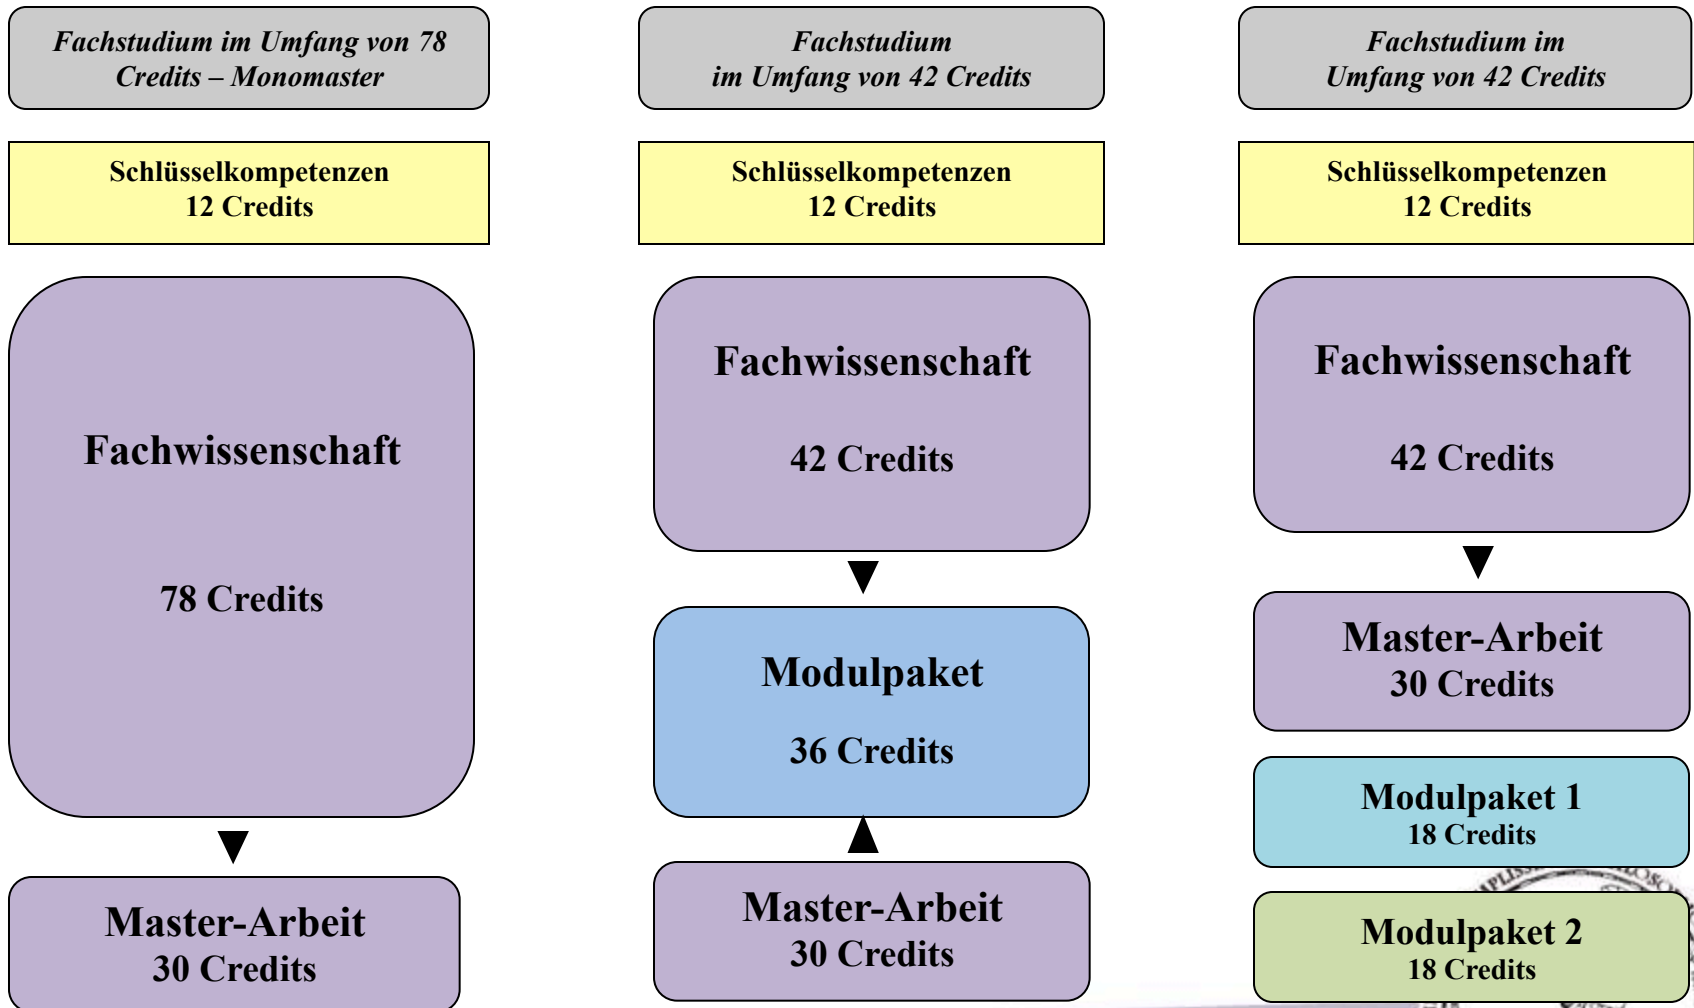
Fachstudium im Umfang von 78 Credits – Monomaster

Schlüsselkompetenzen
12 Credits

Fachwissenschaft

78 Credits

Master-Arbeit
30 Credits

Fachstudium
im Umfang von 42 Credits

Schlüsselkompetenzen
12 Credits

Fachwissenschaft

42 Credits

Modulpaket

36 Credits

Master-Arbeit
30 Credits

Fachstudium im
Umfang von 42 Credits

Schlüsselkompetenzen
12 Credits

Fachwissenschaft

42 Credits

Master-Arbeit
30 Credits

Modulpaket 1
18 Credits

Modulpaket 2
18 Credits